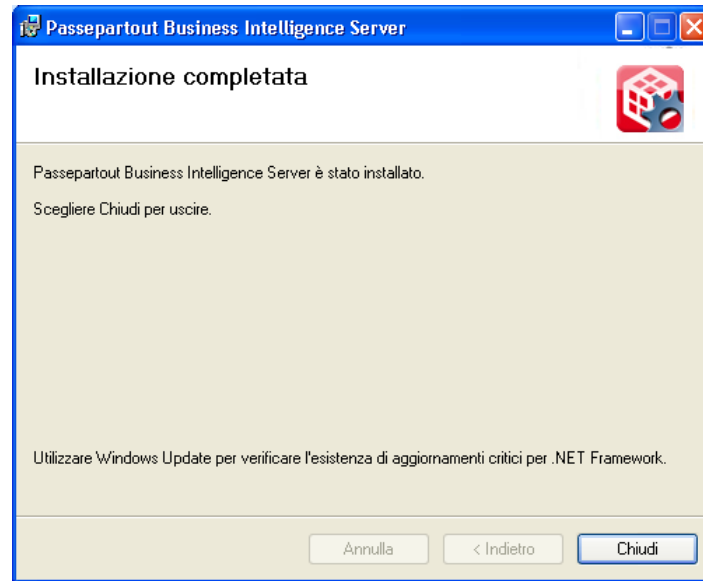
Passepartout Business Intelligence Server

Installazione completata

Passepartout Business Intelligence Server è stato installato.

Scegliere Chiudi per uscire.

Utilizzare Windows Update per verificare l'esistenza di aggiornamenti critici per .NET Framework.

Annulla
< Indietro
Chiudi